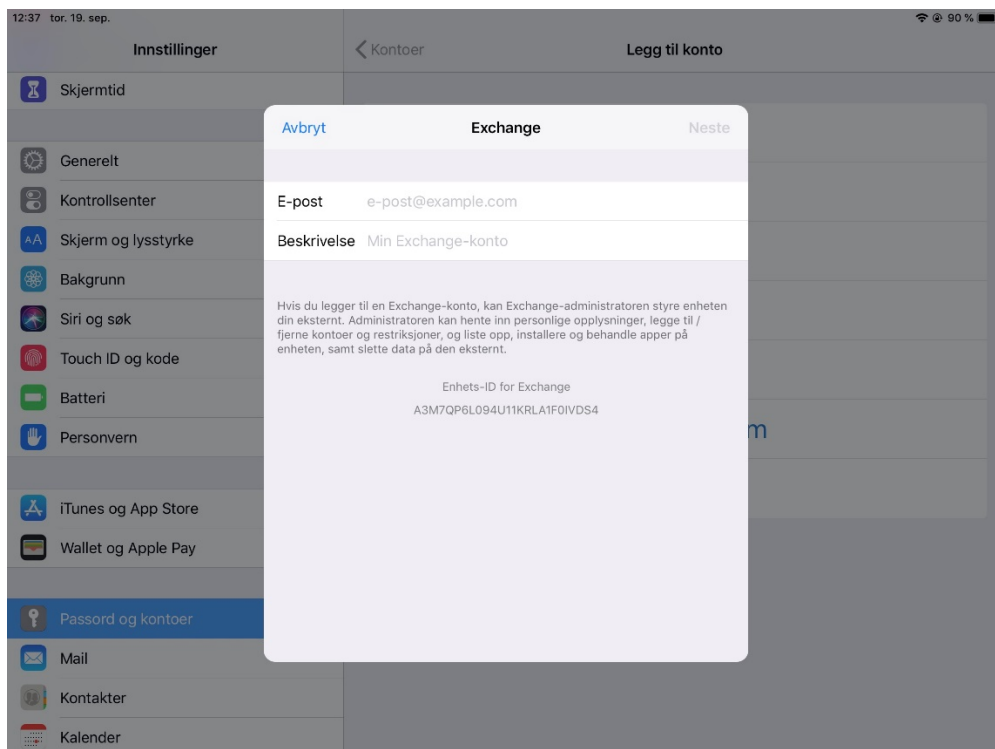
12:37 tor. 19. sep.

90 %

Innstillinger

Skjermtid

Generelt

Kontrollsenter

Skjerm og lysstyrke

Bakgrunn

Siri og søk

Touch ID og kode

Batteri

Personvern

iTunes og App Store

Wallet og Apple Pay

Passord og kontoer

Mail

Kontakter

Kalender

Kontoer

Legg til konto

m

Avbryt

Exchange

Neste

E-post e-post@example.com

Beskrivelse Min Exchange-konto

Hvis du legger til en Exchange-konto, kan Exchange-administratoren styre enheten din eksternt. Administratoren kan hente inn personlige opplysninger, legge til / fjerne kontoer og restriksjoner, og liste opp, installere og behandle apper på enheten, samt slette data på den eksternt.

Enhets-ID for Exchange

A3M7QP6L094U11KRLA1F0IVDS4